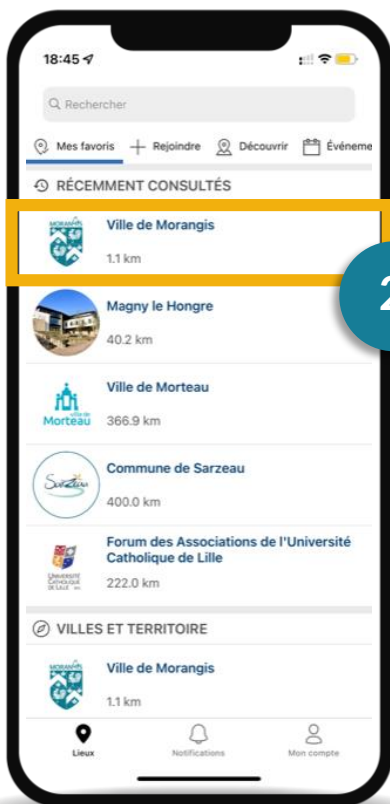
18:45

Rechercher

Mes favoris + Rejoindre Découvrir Événeme

RÉCEMMENT CONSULTÉS

MORANGIS

Ville de Morangis

1.1 km

2

Magny le Hongre

40.2 km

Ville de Morteau

ville de Morteau

366.9 km

Commune de Sarzeau

Sarzeau

400.0 km

Forum des Associations de l'Université Catholique de Lille

UNIVERSITÉ CATHOLIQUE DE LILLE

222.0 km

VILLES ET TERRITOIRE

MORANGIS

Ville de Morangis

1.1 km

Lieux Notifications Mon compte